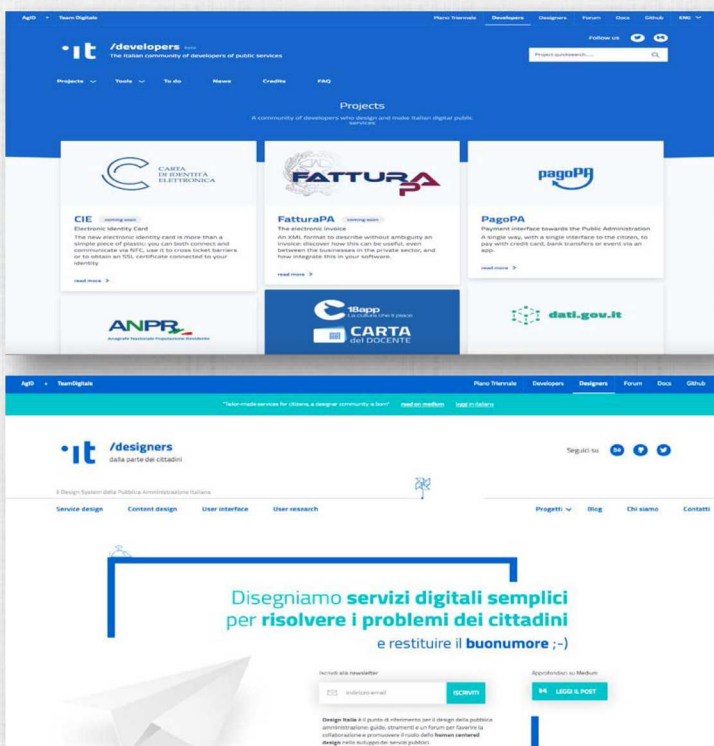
AgID + Team Digitale

Piano Triennale Developers Designers Forum Docs Github ENG

·it /developers beta
The Italian community of developers of public services

Follow us

Project quicksearch...

Projects Tools To do News Credits FAQ

Projects
A community of developers who design and make Italian digital public services

CARTA DI IDENTITÀ ELETTRONICA

CIE coming soon
Electronic Identity Card
The new electronic identity card is more than a simple piece of plastic: you can both connect and communicate via NFC, use it to cross ticket barriers or to obtain an SSL certificate connected to your identity
read more >

FATTURA PA

FatturaPA coming soon
The electronic invoice
An XML format to describe without ambiguity an invoice: discover how this can be useful, even between the businesses in the private sector, and how integrate this in your software.
read more >

pagoPA

PagoPA
Payment interface towards the Public Administration
A single way, with a single interface to the citizen, to pay with credit card, bank transfers or event via an app.
read more >

ANPR
Anagrafe Nazionale Popolazione Residente

18app La cultura che ti piace
CARTA del DOCENTE

dati.gov.it

AgID + TeamDigitale

Piano Triennale Developers Designers Forum Docs Github

"Italian-made services for citizens, a designer community is born" read on medium leggi in italiano

·it /designers
dalla parte dei cittadini

Seguici su

Il Design System della Pubblica Amministrazione Italiana

Service design Content design User interface User research Progetti Blog Chi siamo Contatti

Disegniamo servizi digitali semplici per risolvere i problemi dei cittadini
e restituire il buonumore ;-)

Iscriviti alla newsletter
Indirizzo email ISCRIVITI

Approfondisci su Medium
LEGGI IL POST

Design Italia è il punto di riferimento per il design della pubblica amministrazione: guide, strumenti e un forum per favorire la collaborazione e promuovere il ruolo dello human centered design nello sviluppo dei servizi pubblici.